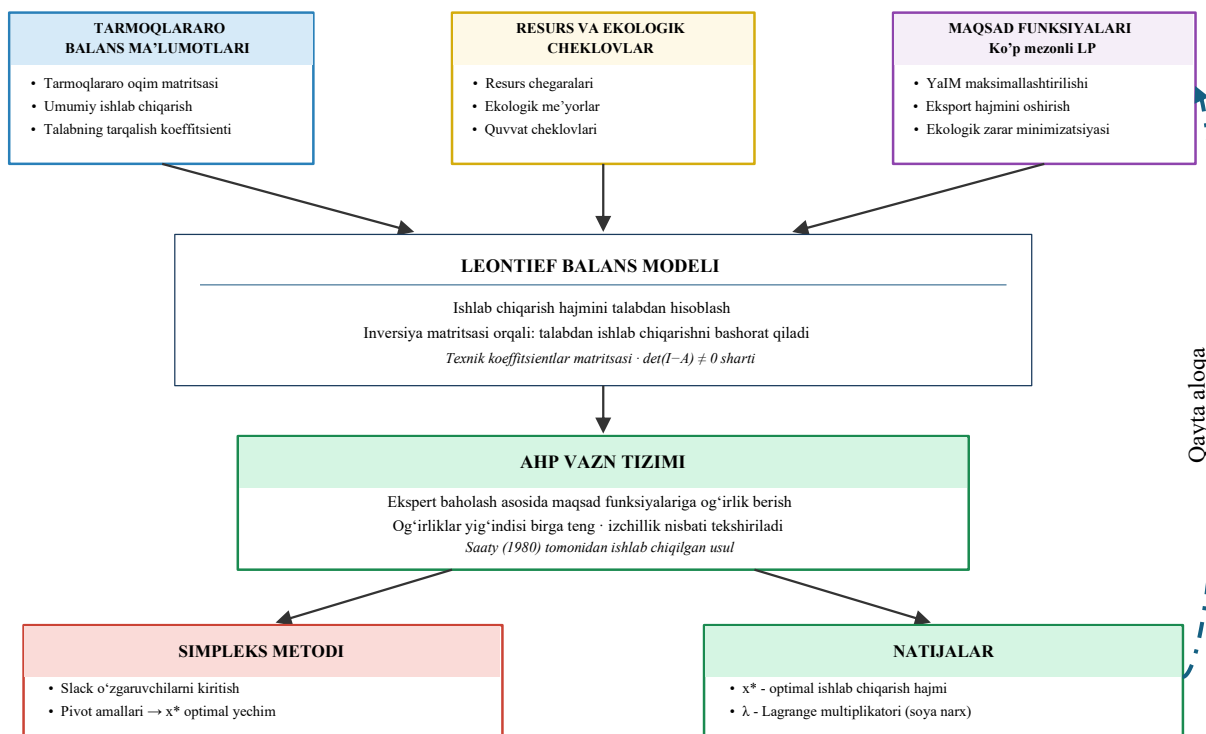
TARMOQLARARO BALANS MA'LUMOTLARI

• Tarmoqlararo oqim matritsasi
• Umumiy ishlab chiqarish
• Talabning tarqalish koeffitsienti

RESURS VA EKOLOGIK CHEKLOVLAR

• Resurs chegaralari
• Ekologik me'yorlar
• Quvvat cheklovlari

MAQSAD FUNKSIYALARI
Ko'p mezonli LP

• YaIM maksimallashtirilishi
• Eksport hajmini oshirish
• Ekologik zarar minimizatsiyasi

LEONTIEF BALANS MODELI

Ishlab chiqarish hajmini talabdan hisoblash
Inversiya matritsasi orqali: talabdan ishlab chiqarishni bashorat qiladi
Texnik koeffitsientlar matritsasi · $det(I-A) \neq 0$ sharti

AHP VAZN TIZIMI

Ekspert baholash asosida maqsad funksiyalariga og'irlik berish
Og'irliklar yig'indisi birga teng · izchillik nisbati tekshiriladi
Saaty (1980) tomonidan ishlab chiqilgan usul

Qayta aloqa

SIMPLEKS METODI

• Slack o'zgaruvchilarni kiritish
• Pivot amallari → x* optimal yechim

NATIJALAR

• x* - optimal ishlab chiqarish hajmi
• λ - Lagrange multiplikatori (soya narx)